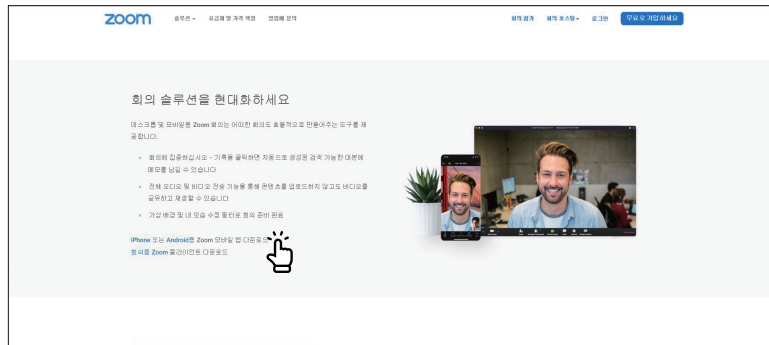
zoom 솔루션 ⌄ 요금제 및 가격 책정 영업팀에 문의 회의 참가 회의 호스팅 ⌄ 로그인 무료로 가입하세요

회의 솔루션을 현대화하세요

데스크톱 및 모바일용 Zoom 회의는 어떠한 회의도 효율적으로 만들어주는 도구를 제공합니다.

• 회의에 집중하십시오 - 기록을 클릭하면 자동으로 생성된 검색 가능한 대본에 메모를 남길 수 있습니다

• 전체 오디오 및 비디오 전송 기능을 통해 콘텐츠를 업로드하지 않고도 비디오를 공유하고 재생할 수 있습니다

• 가상 배경 및 내 모습 수정 필터로 회의 준비 완료

iPhone 또는 Android용 Zoom 모바일 앱 다운로드 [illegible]
회의용 Zoom 클라이언트 다운로드